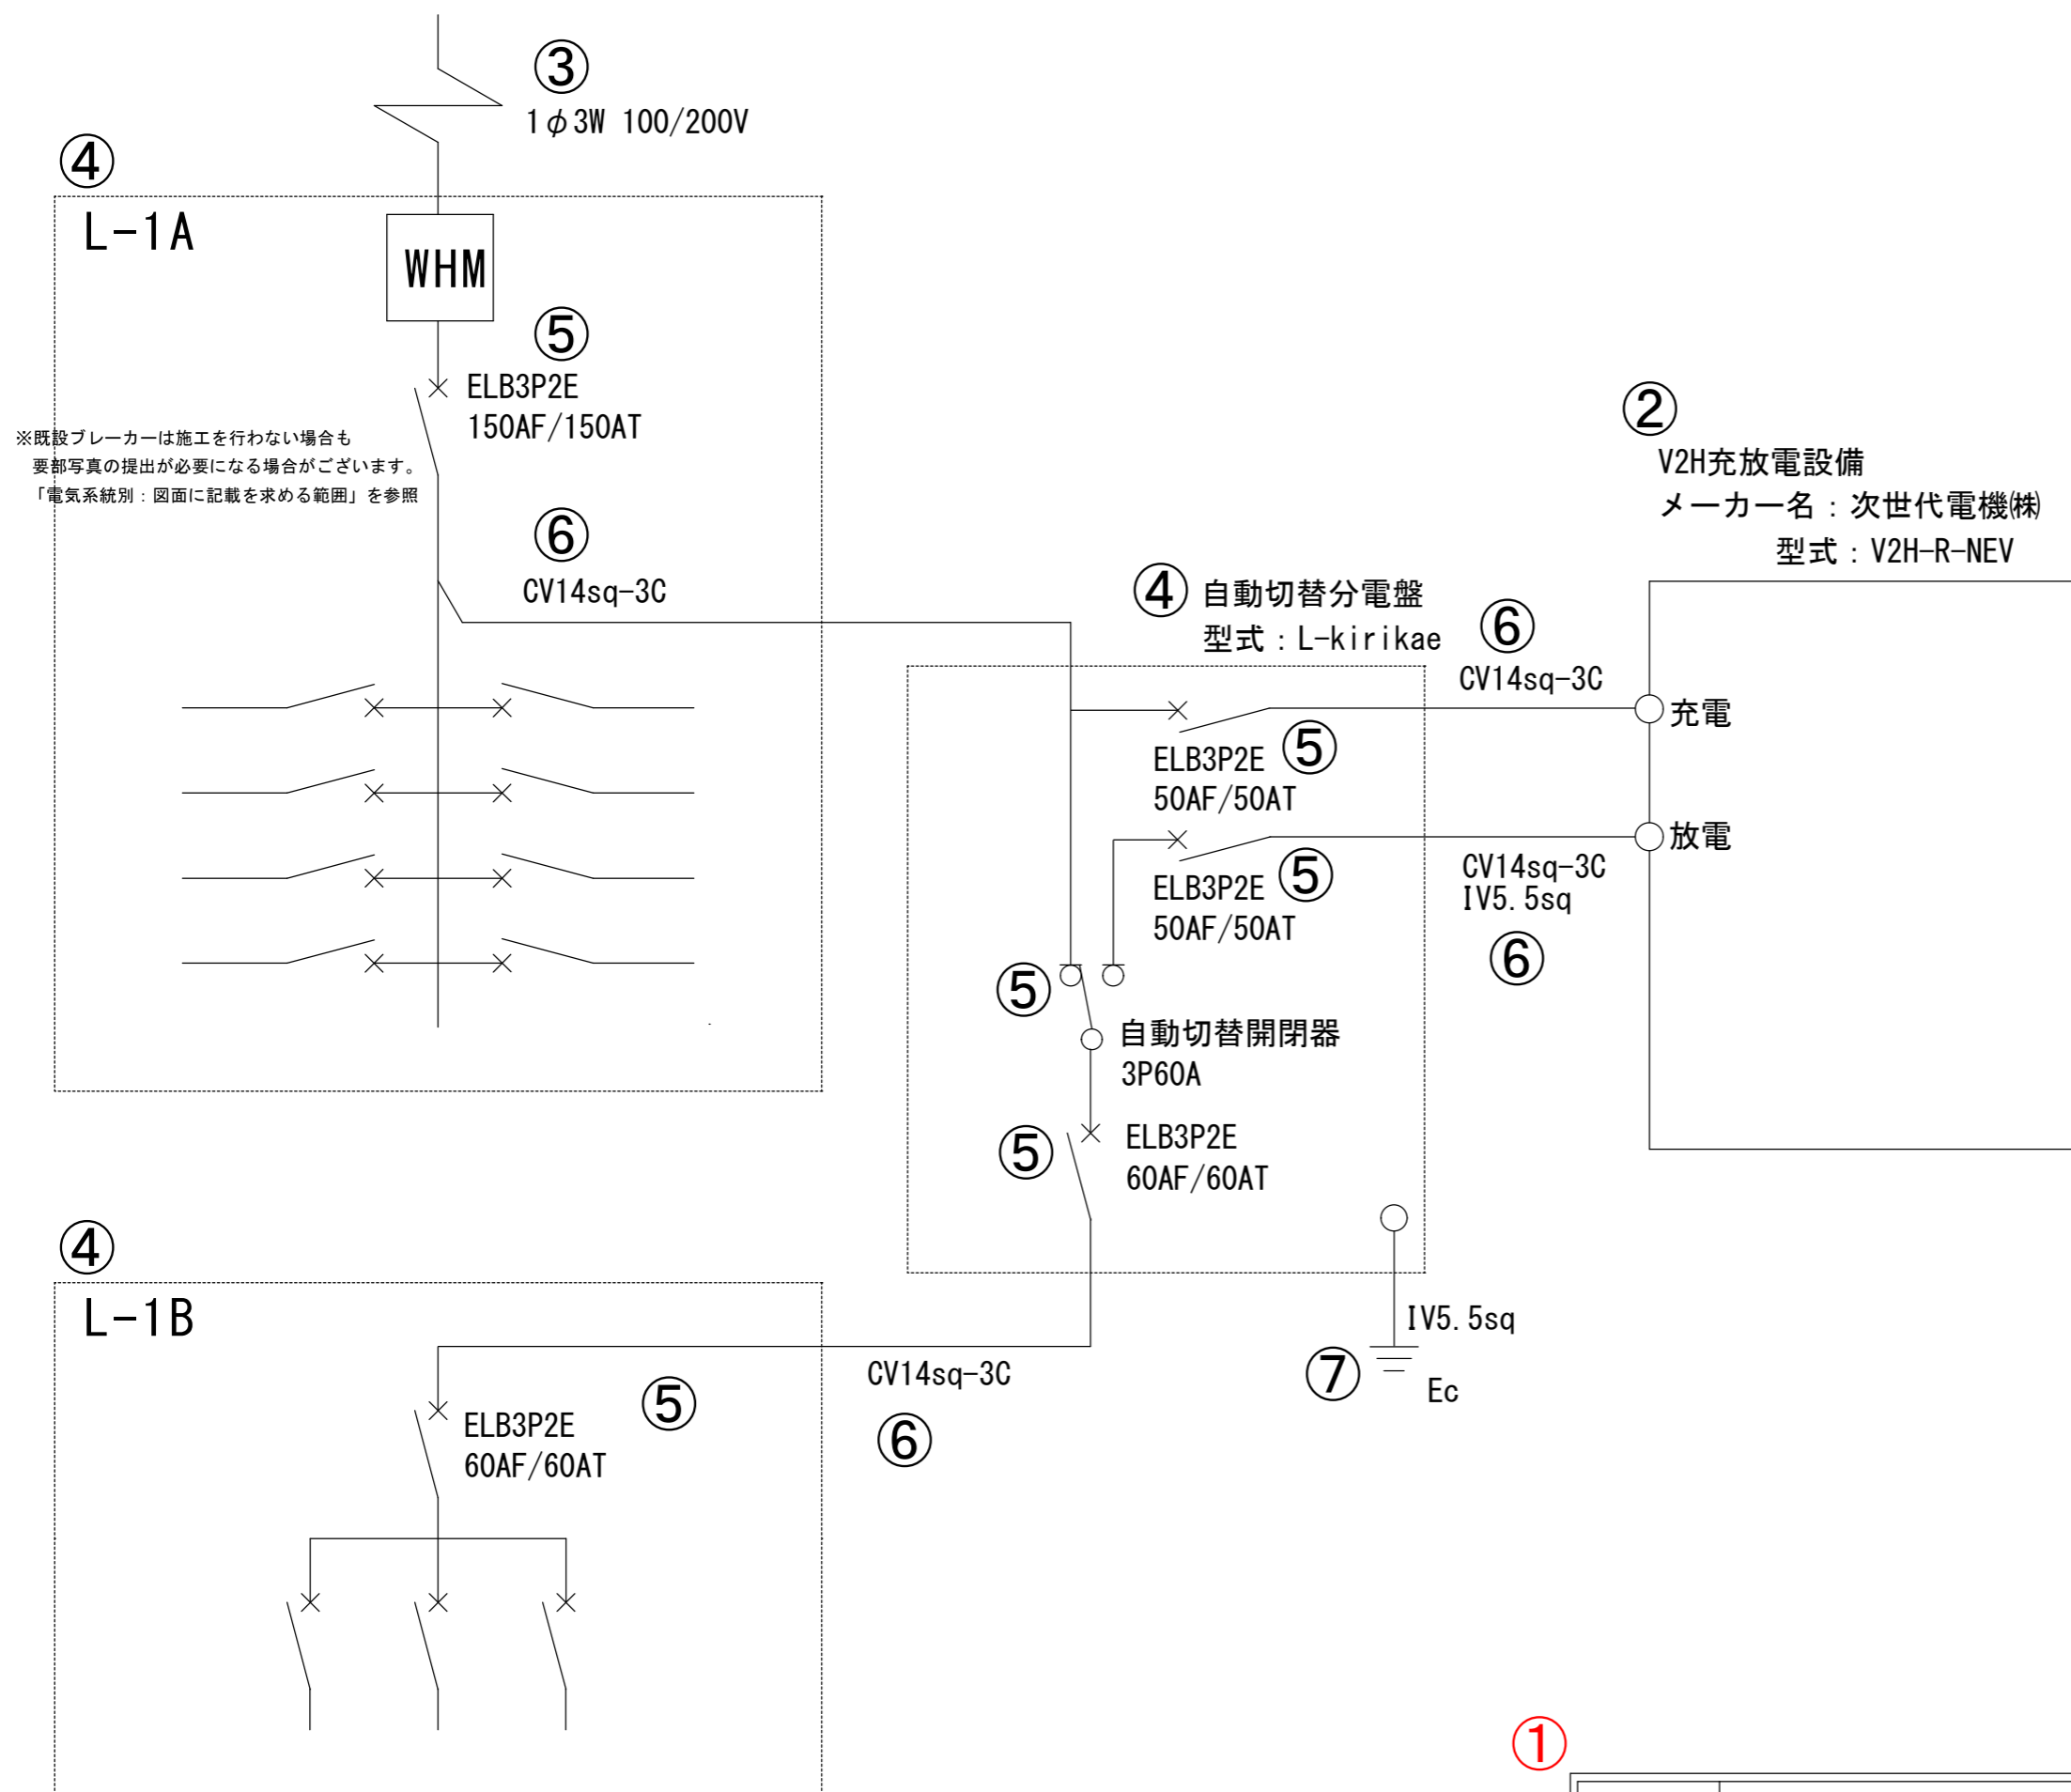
③
1$\phi$3W 100/200V

④
L-1A
WHM
⑤
ELB3P2E
150AF/150AT

※既設ブレーカーは施工を行わない場合も
要部写真の提出が必要になる場合がございます。
「電気系統別：図面に記載を求める範囲」を参照

⑥
CV14sq-3C

②
V2H充放電設備
メーカー名：次世代電機㈱
型式：V2H-R-NEV

④ 自動切替分電盤
型式：L-kirikae
⑥
CV14sq-3C
充電
ELB3P2E ⑤
50AF/50AT
放電
ELB3P2E ⑤
50AF/50AT
CV14sq-3C
IV5.5sq
⑥
⑤
自動切替開閉器
3P60A
⑤
ELB3P2E
60AF/60AT

④
L-1B
ELB3P2E
60AF/60AT
⑤
CV14sq-3C
⑥
IV5.5sq
⑦
Ec

①